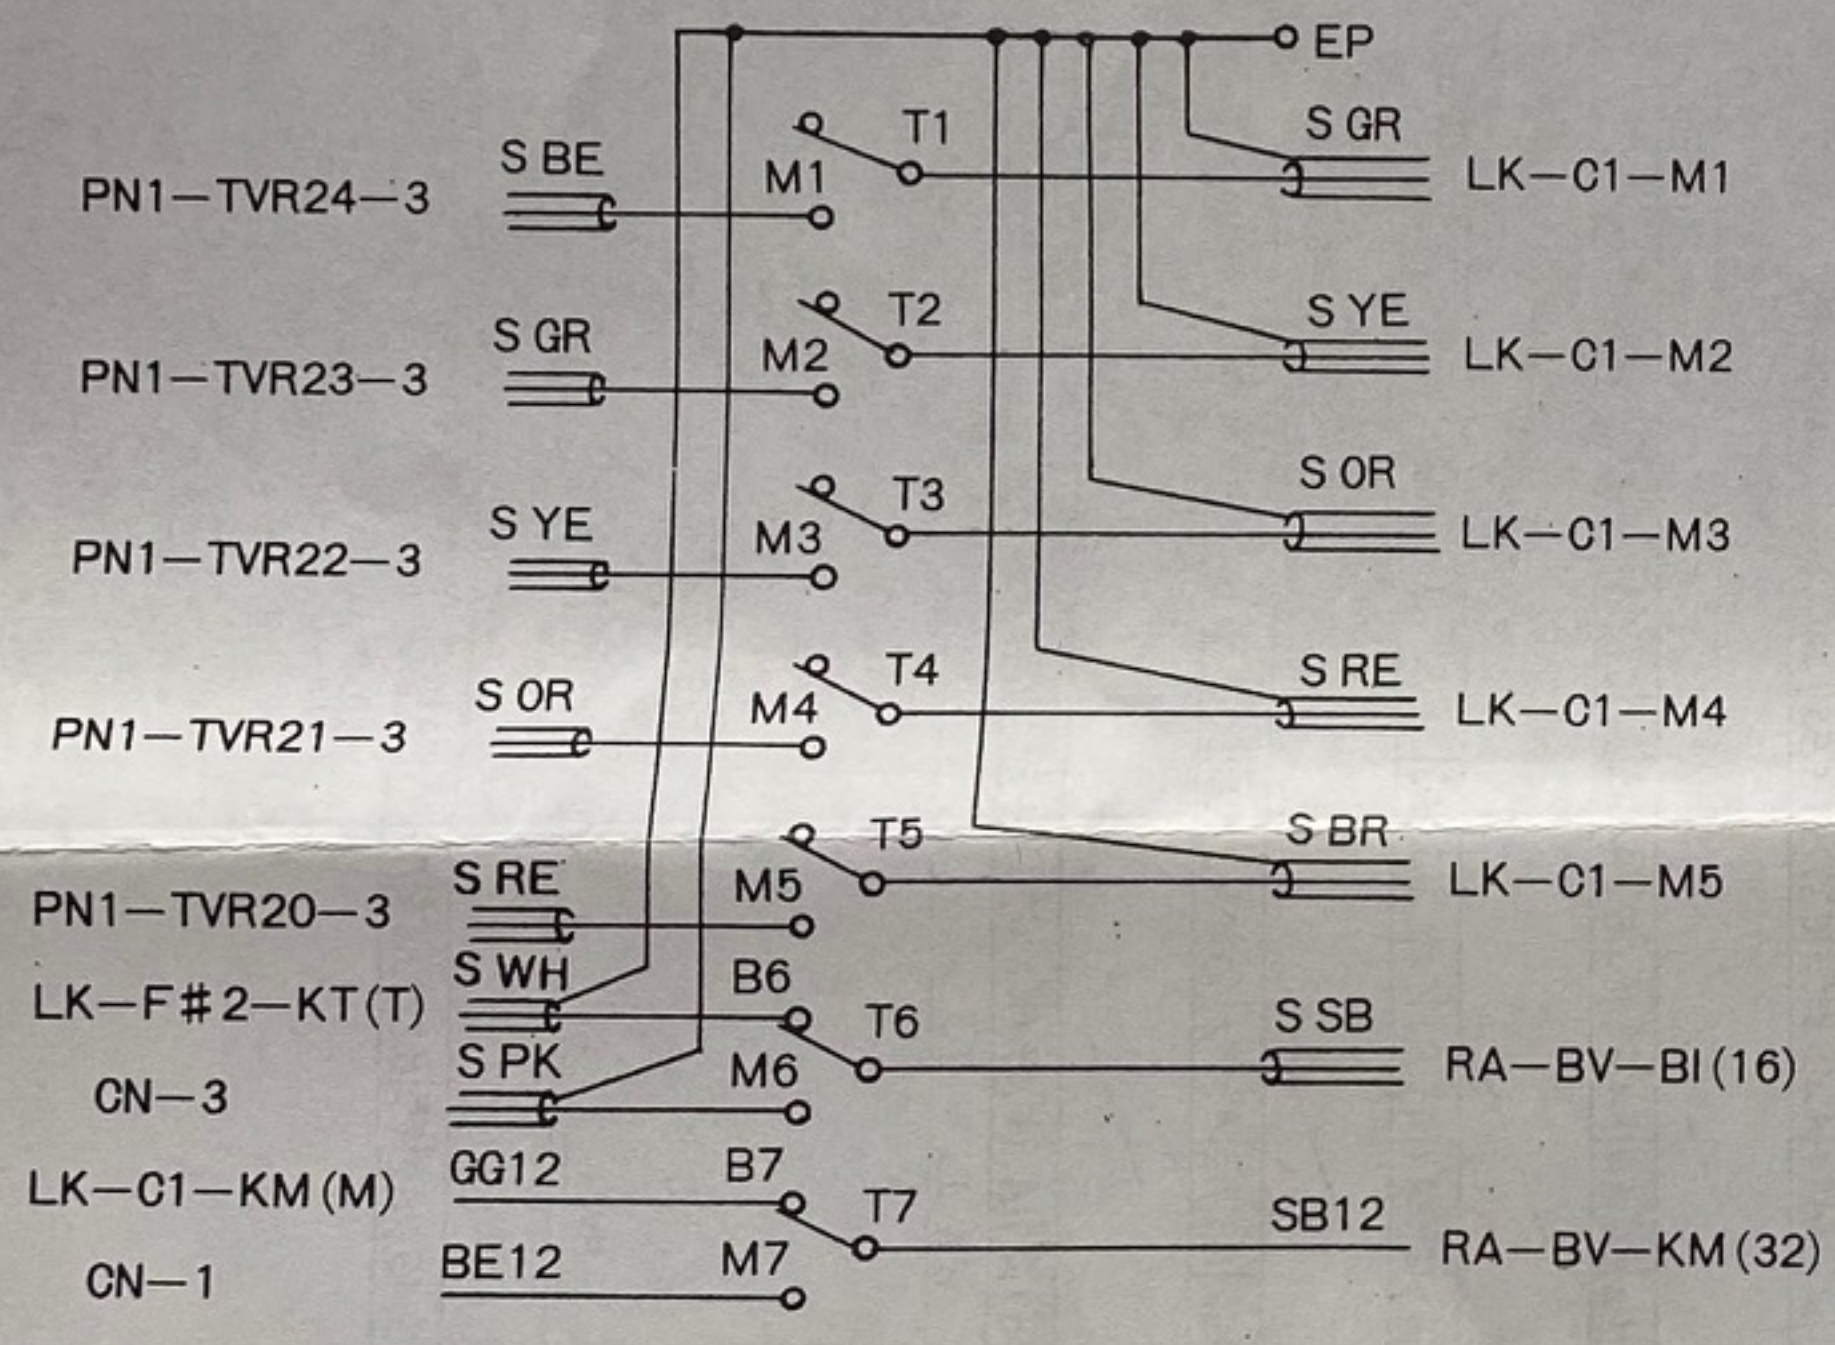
EP

T1
S BE
M1
PN1—TVR24—3
S GR
LK—C1—M1

T2
S GR
M2
PN1—TVR23—3
S YE
LK—C1—M2

T3
S YE
M3
PN1—TVR22—3
S OR
LK—C1—M3

T4
S OR
M4
PN1—TVR21—3
S RE
LK—C1—M4

T5
S RE
M5
PN1—TVR20—3
S BR
LK—C1—M5

S WH
B6
LK—F#2—KT(T)
T6
S PK
M6
CN—3
S SB
RA—BV—BI(16)

GG12
B7
LK—C1—KM(M)
T7
BE12
M7
CN—1
SB12
RA—BV—KM(32)